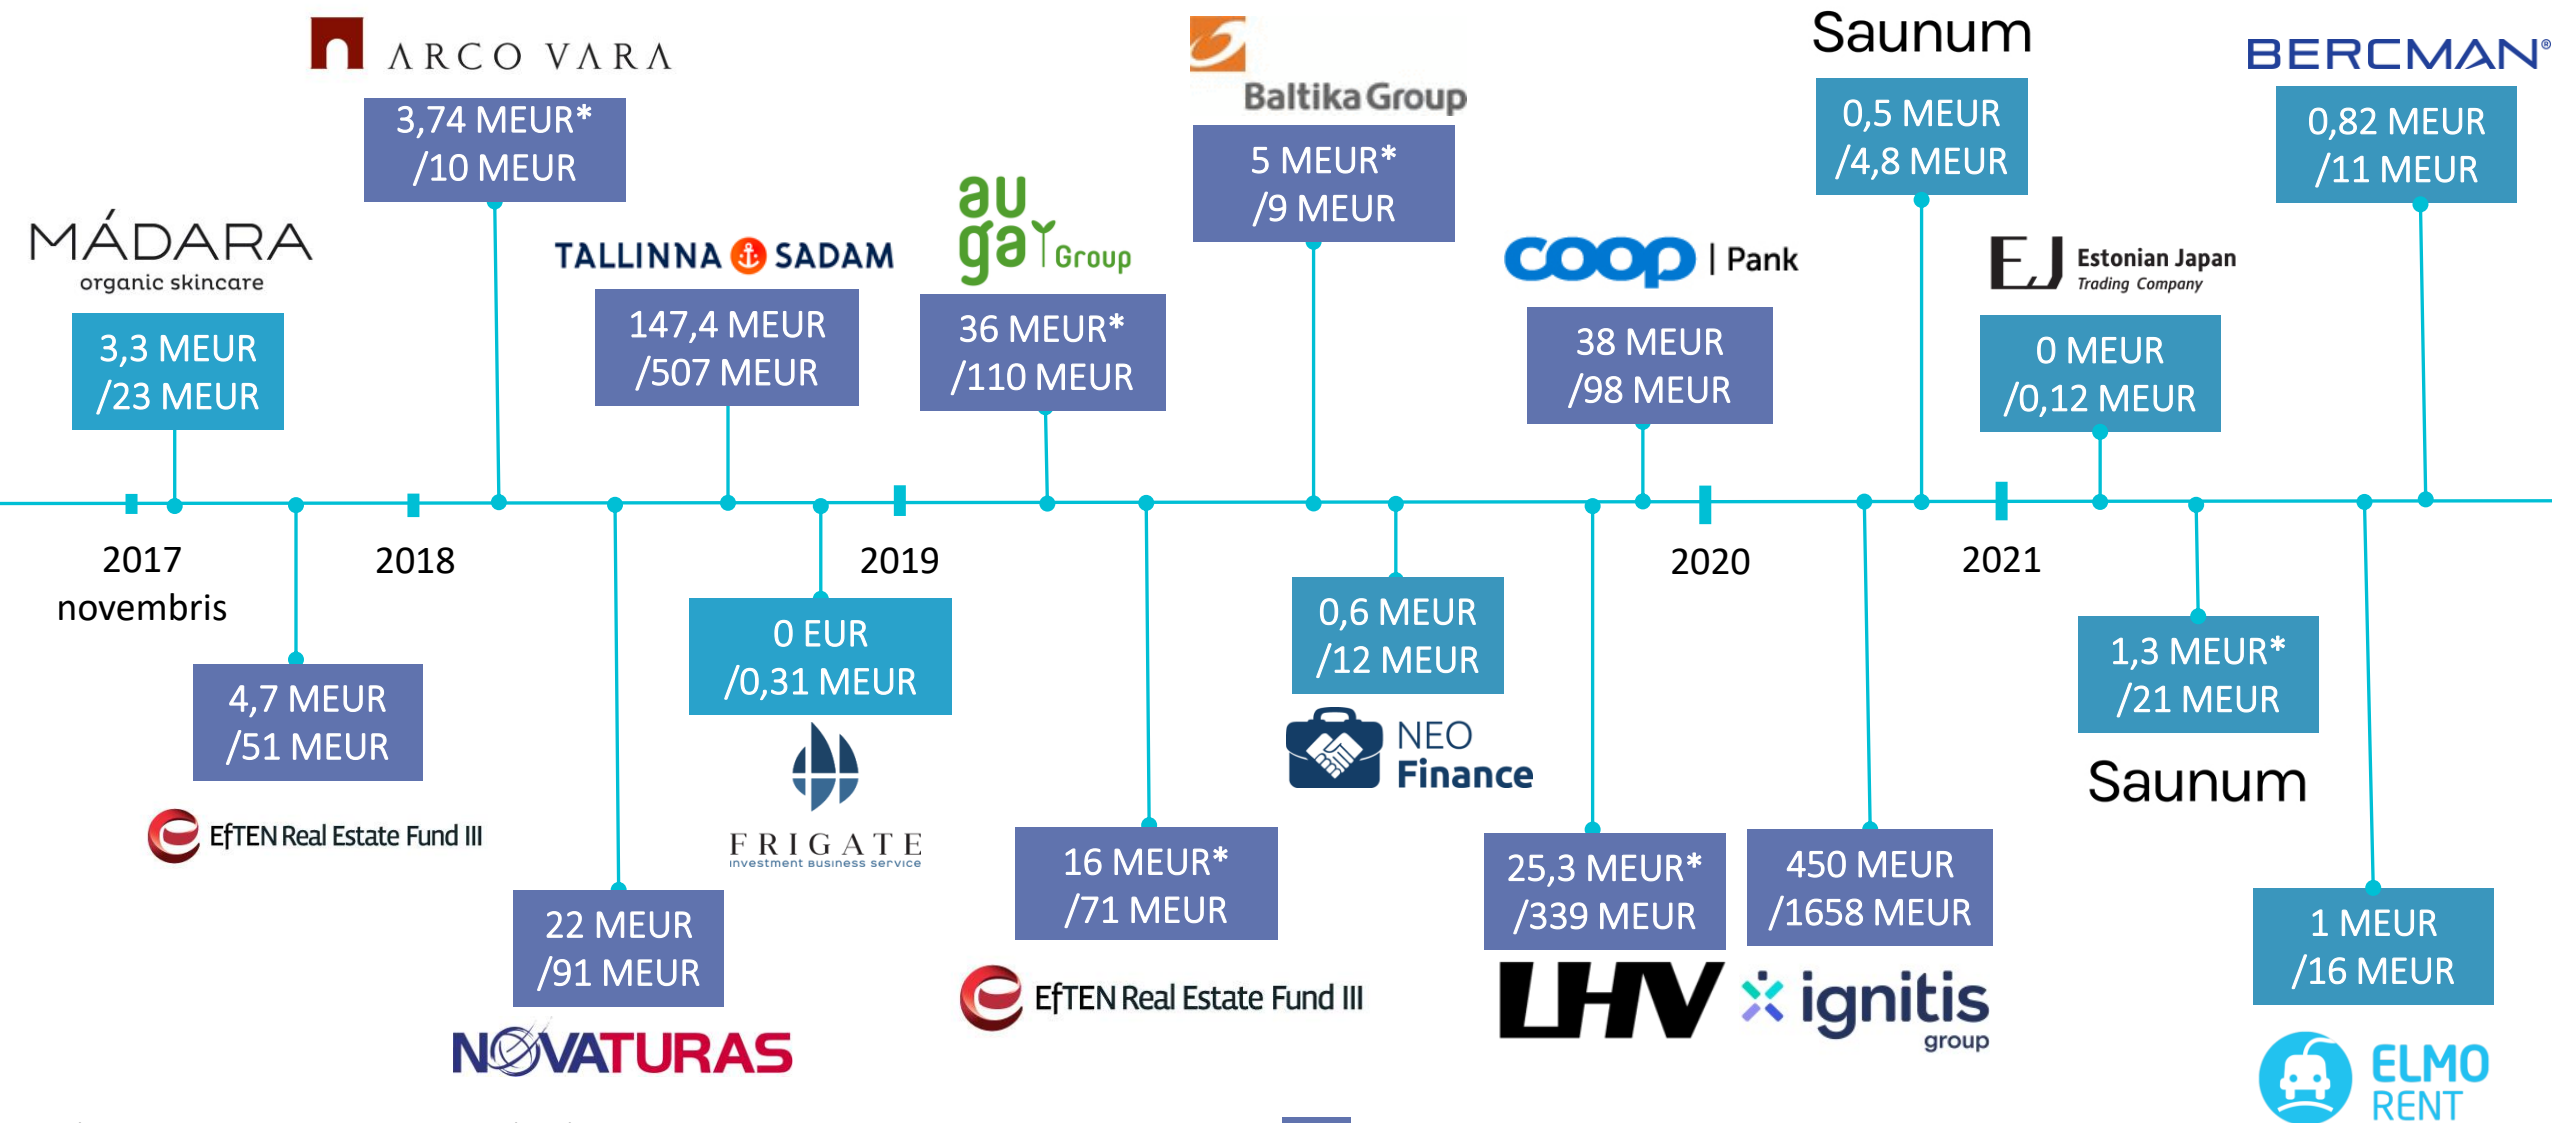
ARCO VARA
3,74 MEUR*
/10 MEUR

Baltika Group
5 MEUR*
/9 MEUR

Saunum
0,5 MEUR
/4,8 MEUR

BERCMAN
0,82 MEUR
/11 MEUR

MÁDARA
organic skincare
3,3 MEUR
/23 MEUR

TALLINNA SADAM
147,4 MEUR
/507 MEUR

au ga Group
36 MEUR*
/110 MEUR

coop | Pank
38 MEUR
/98 MEUR

EJ Estonian Japan Trading Company
0 MEUR
/0,12 MEUR

2017
novembris

2018

2019

2020

2021

4,7 MEUR
/51 MEUR
EfTEN Real Estate Fund III

0 EUR
/0,31 MEUR
FRIGATE
investment business service

0,6 MEUR
/12 MEUR
NEO Finance

1,3 MEUR*
/21 MEUR
Saunum

22 MEUR
/91 MEUR
NOVATURAS

16 MEUR*
/71 MEUR
EfTEN Real Estate Fund III

25,3 MEUR*
/339 MEUR
LHV

450 MEUR
/1658 MEUR
ignitis group

1 MEUR
/16 MEUR
ELMO RENT